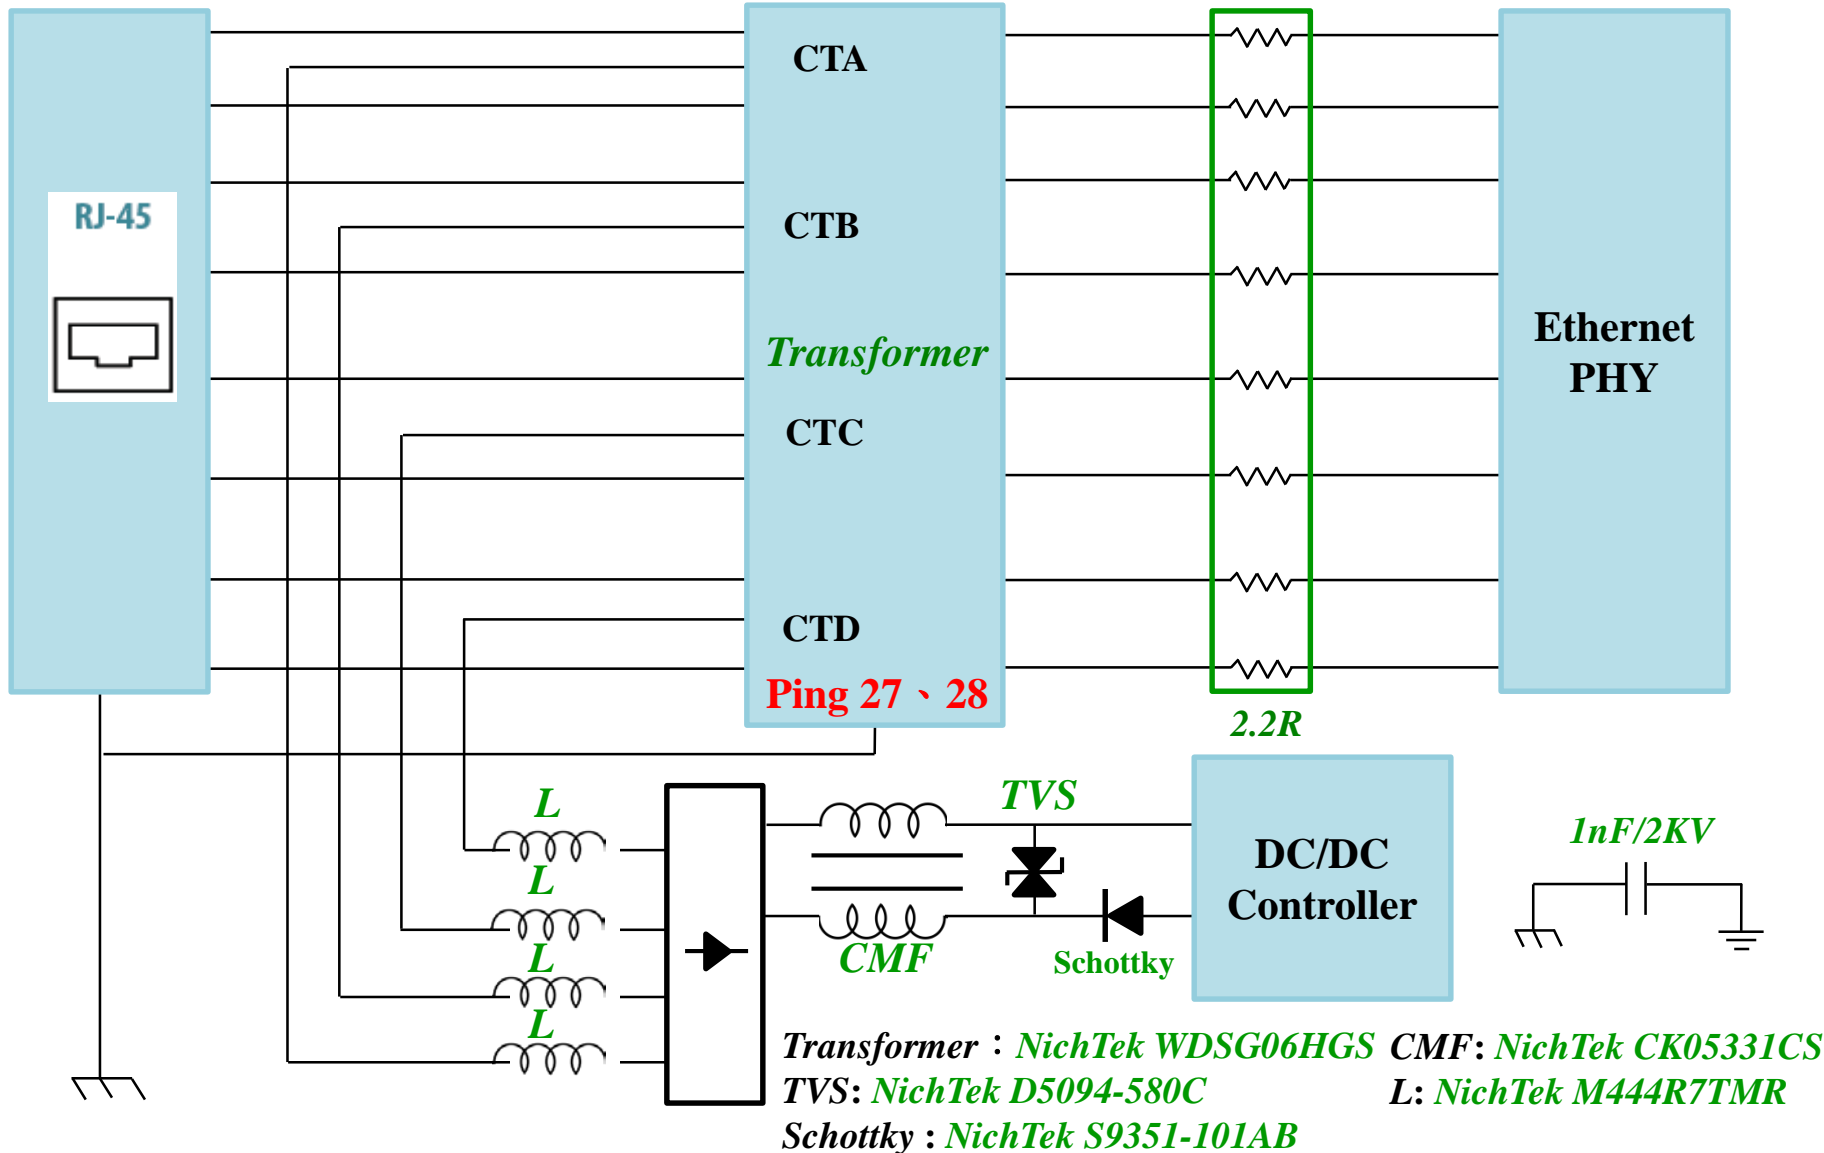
RJ-45

CTA

CTB

Transformer

CTC

CTD

Ping 27、28

2.2R

Ethernet PHY

L

L

L

L

TVS

CMF

Schottky

DC/DC Controller

1nF/2KV

Transformer：NichTek WDSG06HGS CMF: NichTek CK05331CS
TVS: NichTek D5094-580C L: NichTek M444R7TMR
Schottky : NichTek S9351-101AB